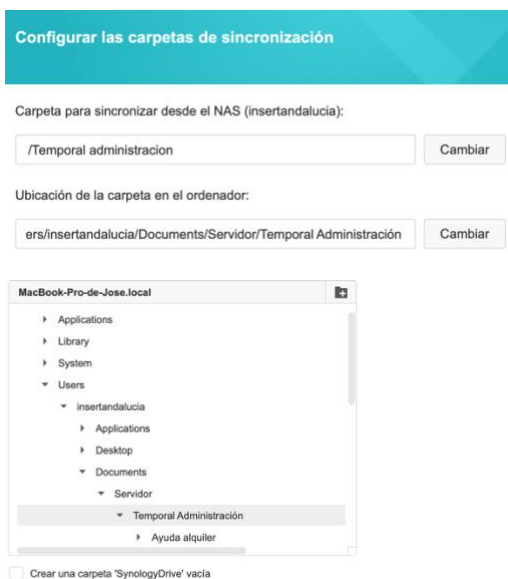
Configurar las carpetas de sincronización

Carpeta para sincronizar desde el NAS (insertandalucia):

/Temporal administracion

Cambiar

Ubicación de la carpeta en el ordenador:

ers/insertandalucia/Documents/Servidor/Temporal Administración

Cambiar

MacBook-Pro-de-Jose.local

Applications
Library
System
Users
insertandalucia
Applications
Desktop
Documents
Servidor
Temporal Administración
Ayuda alquiler

Crear una carpeta 'SynologyDrive' vacía